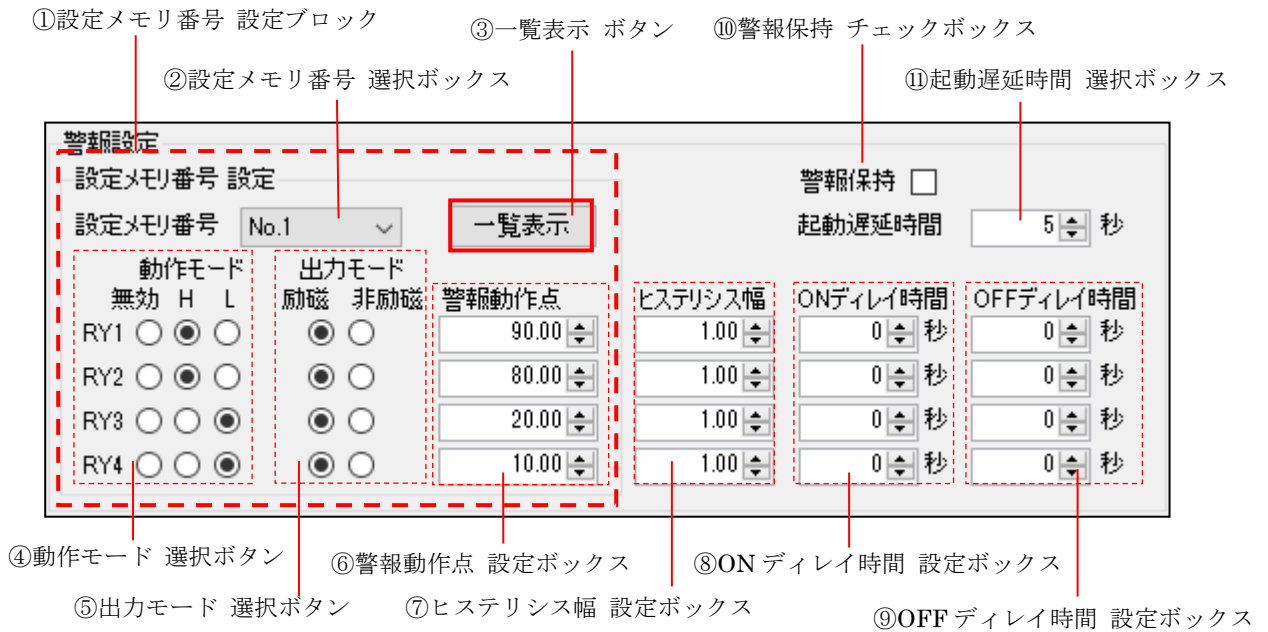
①設定メモリ番号 設定ブロック

③一覧表示 ボタン

⑩警報保持 チェックボックス

②設定メモリ番号 選択ボックス

⑪起動遅延時間 選択ボックス

警報設定

設定メモリ番号 設定

設定メモリ番号 No.1

一覧表示

警報保持

起動遅延時間 5 秒

動作モード
無効 H L

出力モード
励磁 非励磁

警報動作点

ヒステリシス幅

ONディレイ時間

OFFディレイ時間

| | | | | | |
|---|---|---|---|---|---|
| RY1 | 90.00 | 1.00 | 0 秒 | 0 秒 |
| RY2 | 80.00 | 1.00 | 0 秒 | 0 秒 |
| RY3 | 20.00 | 1.00 | 0 秒 | 0 秒 |
| RY4 | 10.00 | 1.00 | 0 秒 | 0 秒 |

④動作モード 選択ボタン

⑥警報動作点 設定ボックス

⑧ON ディレイ時間 設定ボックス

⑤出力モード 選択ボタン

⑦ヒステリシス幅 設定ボックス

⑨OFF ディレイ時間 設定ボックス